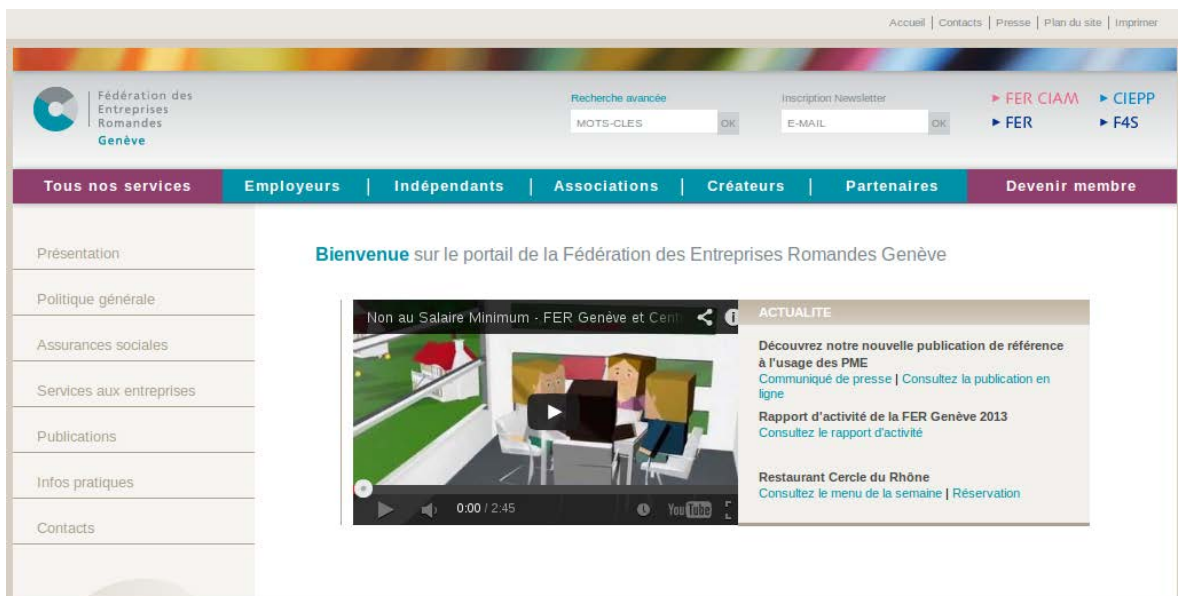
Accueil | Contacts | Presse | Plan du site | Imprimer

Fédération des Entreprises Romandes Genève

Recherche avancée
MOTS-CLES OK

Inscription Newsletter
E-MAIL OK

► FER CIAM ► CIEPP
► FER ► F4S

Tous nos services | Employeurs | Indépendants | Associations | Créateurs | Partenaires | Devenir membre

Présentation
Politique générale
Assurances sociales
Services aux entreprises
Publications
Infos pratiques
Contacts

**Bienvenue** sur le portail de la Fédération des Entreprises Romandes Genève

Non au Salaire Minimum - FER Genève et Cen

0:00 / 2:45

YouTube

ACTUALITE

Découvrez notre nouvelle publication de référence à l'usage des PME
Communiqué de presse | Consultez la publication en ligne

Rapport d'activité de la FER Genève 2013
Consultez le rapport d'activité

Restaurant Cercle du Rhône
Consultez le menu de la semaine | Réservation